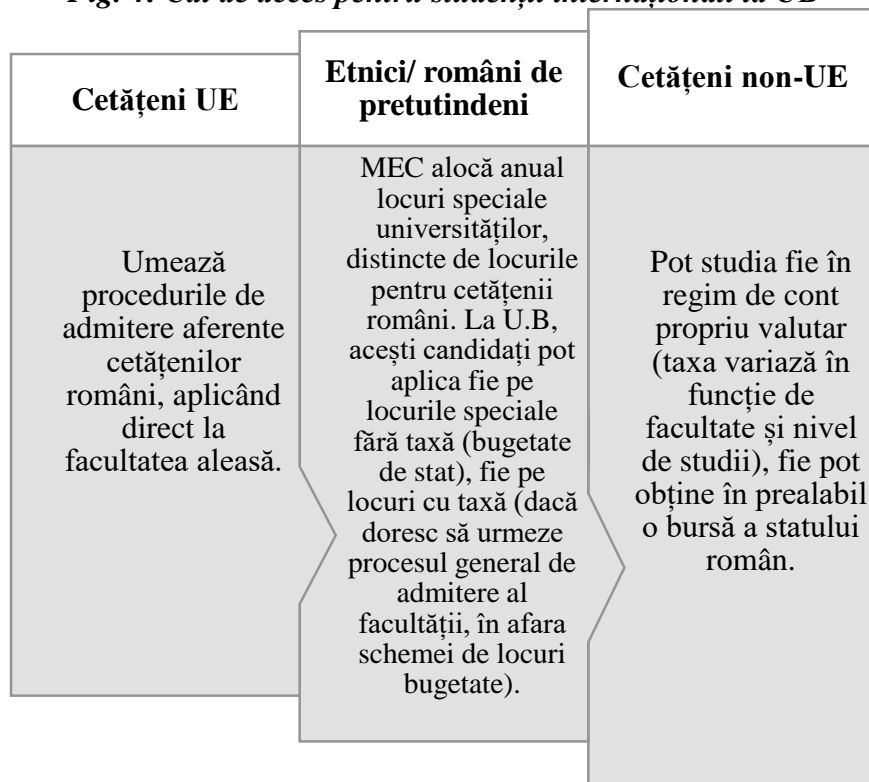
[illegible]

Cetățeni UE

Umează procedurile de admitere aferente cetățenilor români, aplicând direct la facultatea aleasă.

Etnici/ români de pretutindeni

MEC alocă anual locuri speciale universităților, distincte de locurile pentru cetățenii români. La U.B, acești candidați pot aplica fie pe locurile speciale fără taxă (bugetate de stat), fie pe locuri cu taxă (dacă doresc să urmeze procesul general de admitere al facultății, în afara schemei de locuri bugetate).

Cetățeni non-UE

Pot studia fie în regim de cont propriu valutar (taxa variază în funcție de facultate și nivel de studii), fie pot obține în prealabil o bursă a statului român.